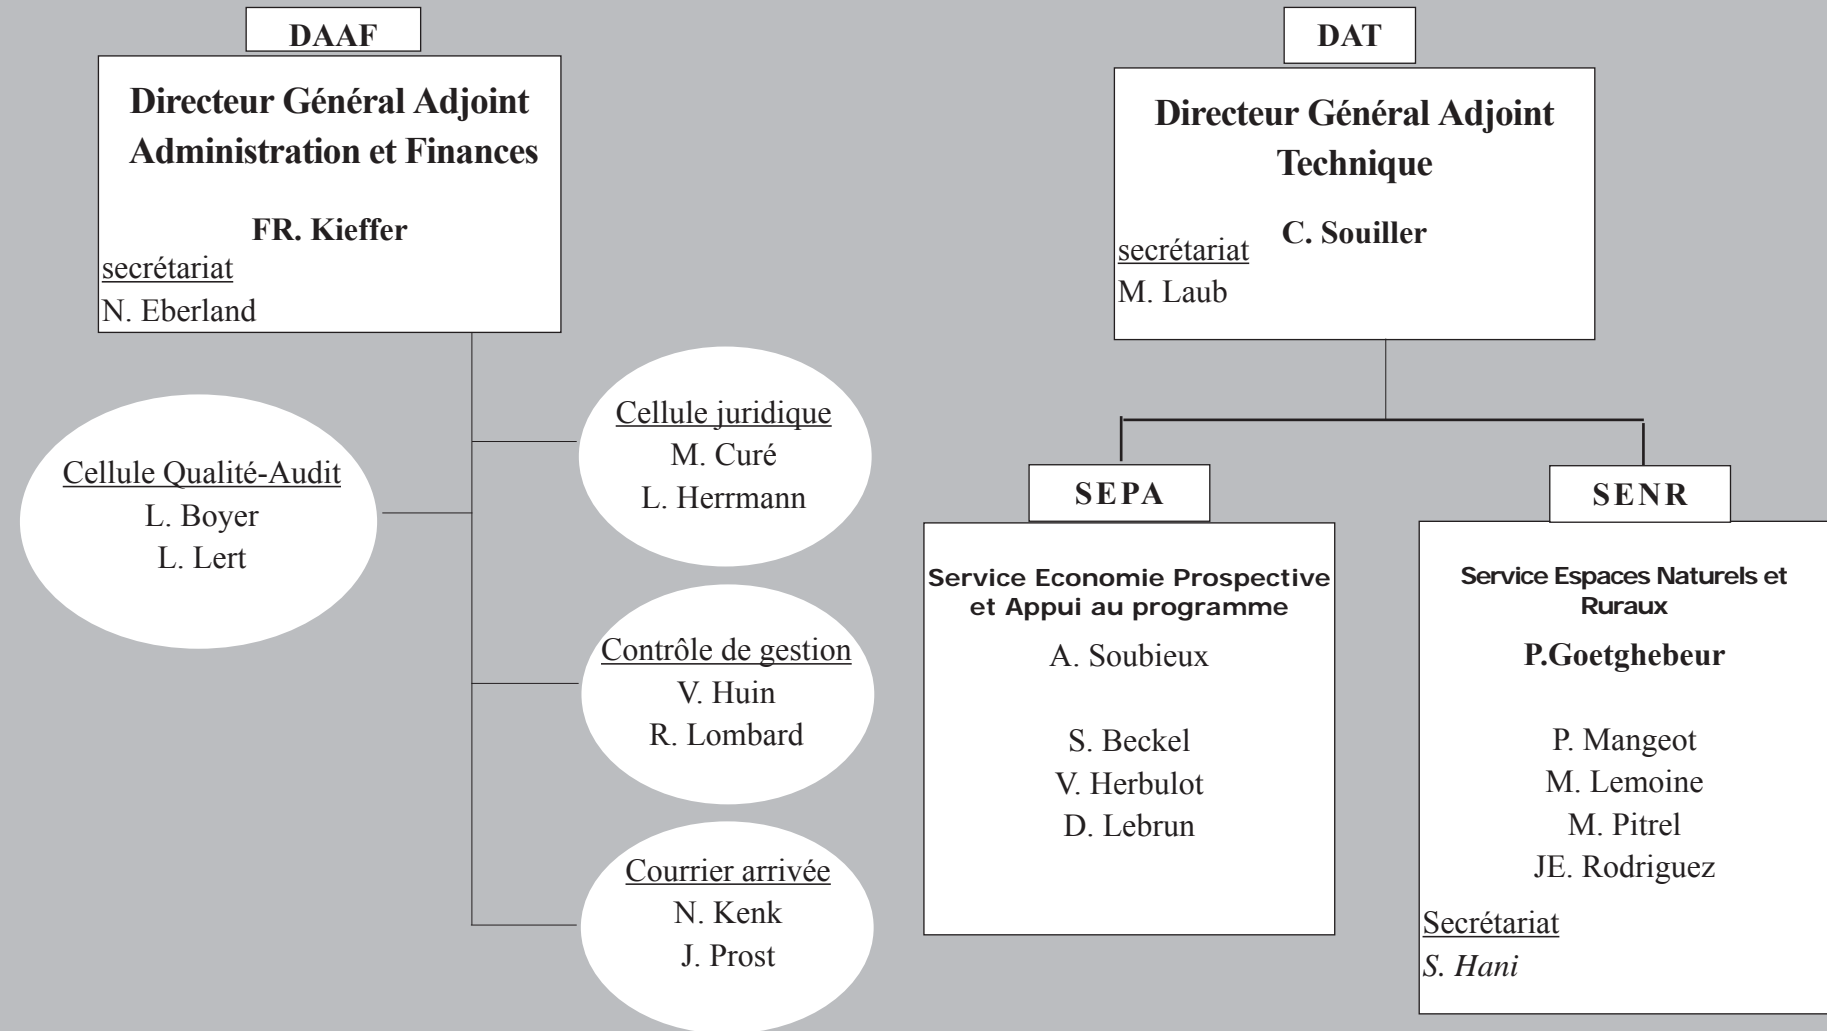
DAAF

Directeur Général Adjoint Administration et Finances

FR. Kieffer

secrétariat
N. Eberland

Cellule Qualité-Audit
L. Boyer
L. Lert

Cellule juridique
M. Curé
L. Herrmann

Contrôle de gestion
V. Huin
R. Lombard

Courrier arrivée
N. Kenk
J. Prost

DAT

Directeur Général Adjoint Technique

C. Souiller

secrétariat
M. Laub

SEPA

Service Economie Prospective et Appui au programme

A. Soubieux

S. Beckel
V. Herbulot
D. Lebrun

SENR

Service Espaces Naturels et Ruraux

P.Goetghebeur

P. Mangeot
M. Lemoine
M. Pitrel
JE. Rodriguez

Secrétariat
S. Hani